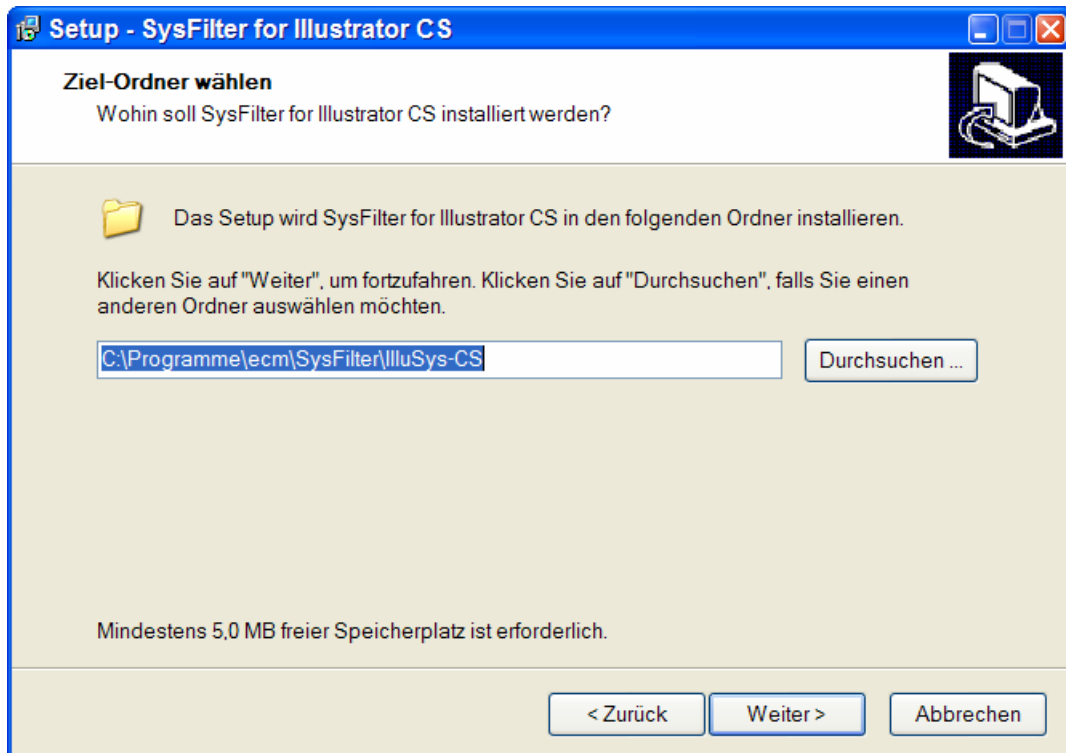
Setup - SysFilter for Illustrator CS

Ziel-Ordner wählen
Wohin soll SysFilter for Illustrator CS installiert werden?

Das Setup wird SysFilter for Illustrator CS in den folgenden Ordner installieren.

Klicken Sie auf "Weiter", um fortzufahren. Klicken Sie auf "Durchsuchen", falls Sie einen anderen Ordner auswählen möchten.

C:\Programme\ecm\SysFilter\IlluSys-CS

Durchsuchen ...

Mindestens 5,0 MB freier Speicherplatz ist erforderlich.

< Zurück

Weiter >

Abbrechen